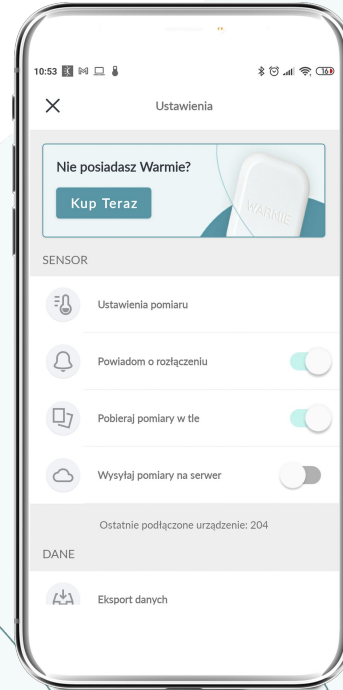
10:53

16

Ustawienia

Nie posiadasz Warmie?

Kup Teraz

WARMIE

SENSOR

Ustawienia pomiaru

Powiadom o rozłączeniu

Pobieraj pomiary w tle

Wysyłaj pomiary na serwer

Ostatnie podłączone urządzenie: 204

DANE

Eksport danych